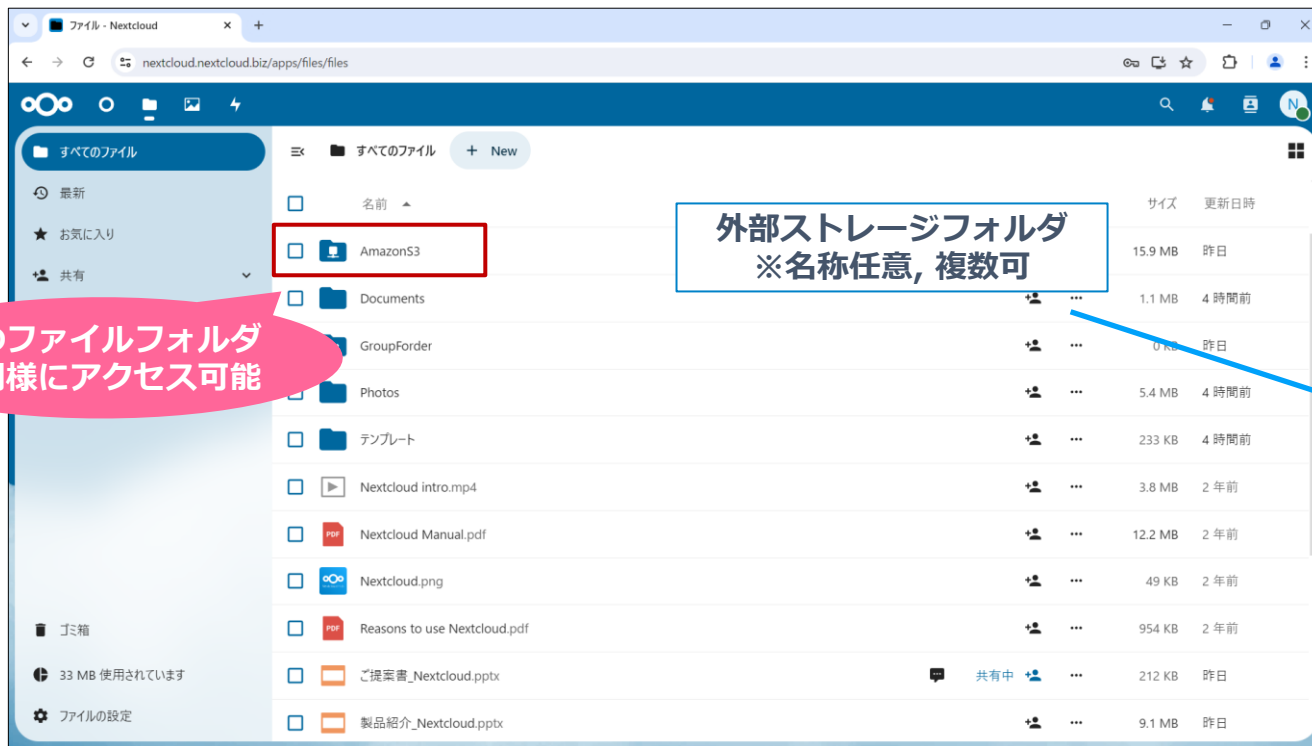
ファイル - Nextcloud

nextcloud.nextcloud.biz/apps/files/files

すべてのファイル
最新
お気に入り
共有

のファイルフォルダ
同様にアクセス可能

ゴミ箱
33 MB 使用されています
ファイルの設定

すべてのファイル
New

外部ストレージフォルダ
※名称任意, 複数可

| 名前 | | サイズ | 更新日時 |
|---|---|---|---|
| AmazonS3 | | 15.9 MB | 昨日 |
| Documents | | 1.1 MB | 4 時間前 |
| GroupForder | | 0 KB | 昨日 |
| Photos | | 5.4 MB | 4 時間前 |
| テンプレート | | 233 KB | 4 時間前 |
| Nextcloud intro.mp4 | | 3.8 MB | 2 年前 |
| Nextcloud Manual.pdf | | 12.2 MB | 2 年前 |
| Nextcloud.png | | 49 KB | 2 年前 |
| Reasons to use Nextcloud.pdf | | 954 KB | 2 年前 |
| ご提案書_Nextcloud.pptx | 共有中 | 212 KB | 昨日 |
| 製品紹介_Nextcloud.pptx | | 9.1 MB | 昨日 |